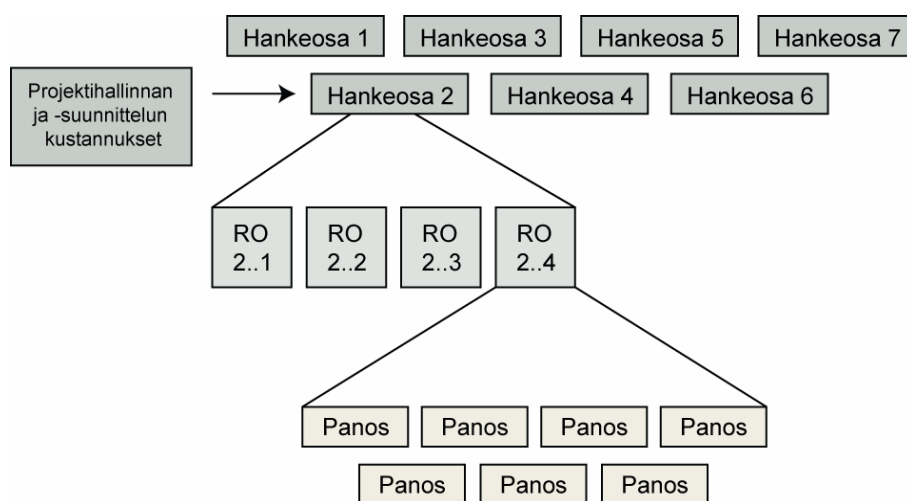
Hankeosa 1
Hankeosa 3
Hankeosa 5
Hankeosa 7

Projektihallinnan ja -suunnittelun kustannukset

Hankeosa 2
Hankeosa 4
Hankeosa 6

RO 2..1
RO 2..2
RO 2..3
RO 2..4

Panos
Panos
Panos
Panos

Panos
Panos
Panos